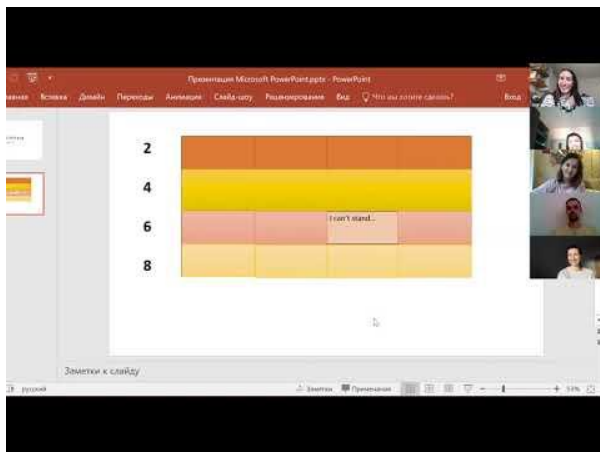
Презентация Microsoft PowerPoint.pptx - PowerPoint

главная Вставка Дизайн Переходы Анимация Слайд-шоу Рецензирование Вид Что вы хотите сделать?

Вход

2

4

6

8

I can't stand...

Заметки к слайду

русский

Заметки Примечания

53%